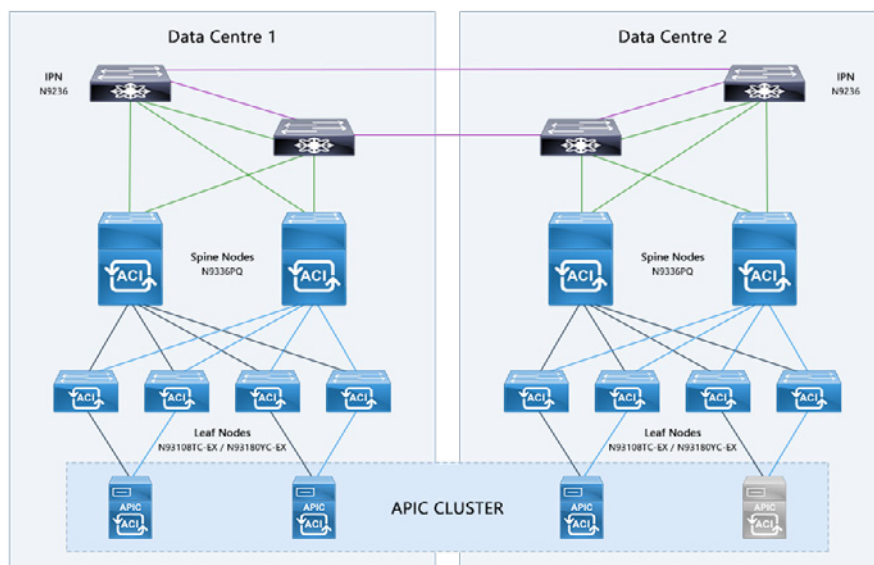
Data Centre 1

Data Centre 2

IPN
N9236

IPN
N9236

ACI

ACI

Spine Nodes
N9336PQ

ACI

ACI

Spine Nodes
N9336PQ

ACI

ACI

ACI

ACI

ACI

ACI

ACI

ACI

Leaf Nodes
N93108TC-EX / N93180YC-EX

Leaf Nodes
N93108TC-EX / N93180YC-EX

APIC
ACI

APIC
ACI

APIC CLUSTER

APIC
ACI

APIC
ACI